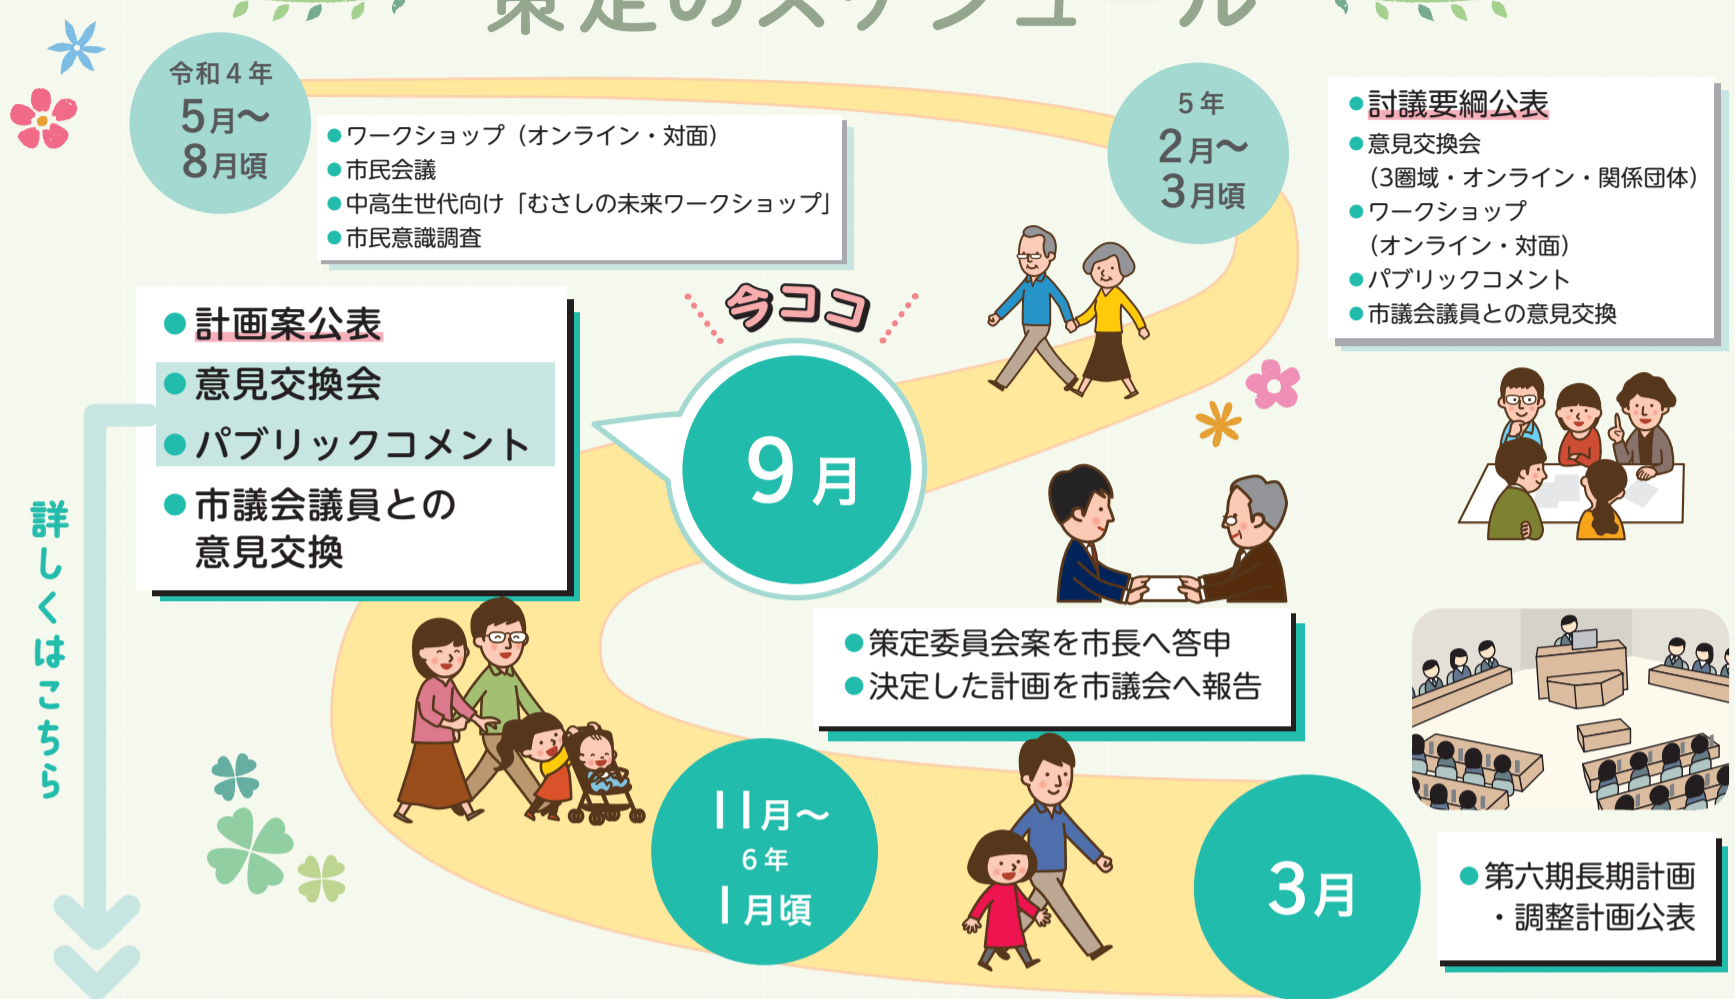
令和４年
5月〜
8月頃

●ワークショップ（オンライン・対面）
●市民会議
●中高生世代向け「むさしの未来ワークショップ」
●市民意識調査

5年
2月〜
3月頃

●討議要綱公表
●意見交換会（3圏域・オンライン・関係団体）
●ワークショップ（オンライン・対面）
●パブリックコメント
●市議会議員との意見交換

今ココ

9月

●計画案公表
●意見交換会
●パブリックコメント
●市議会議員との意見交換

詳しくはこちら

●策定委員会案を市長へ答申
●決定した計画を市議会へ報告

11月〜
6年
1月頃

3月

●第六期長期計画・調整計画公表